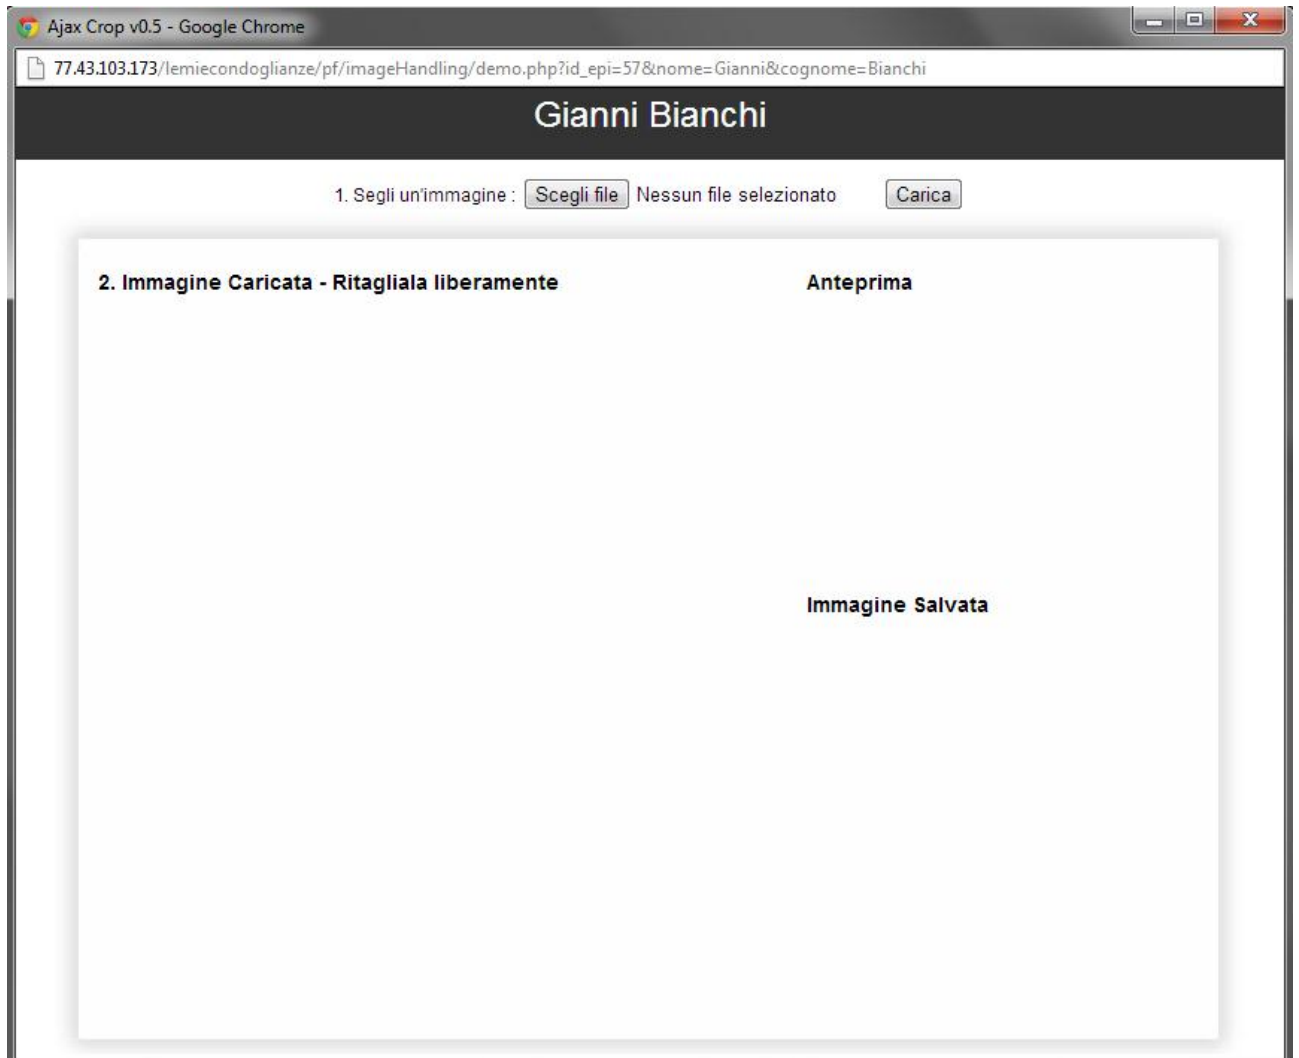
Ajax Crop v0.5 - Google Chrome

77.43.103.173/lemiecondoglianze/pf/imageHandling/demo.php?id_epi=57&nome=Gianni&cognome=Bianchi

Gianni Bianchi

1. Segli un'immagine : Scegli file Nessun file selezionato Carica

2. Immagine Caricata - Ritagliala liberamente

Anteprima

Immagine Salvata